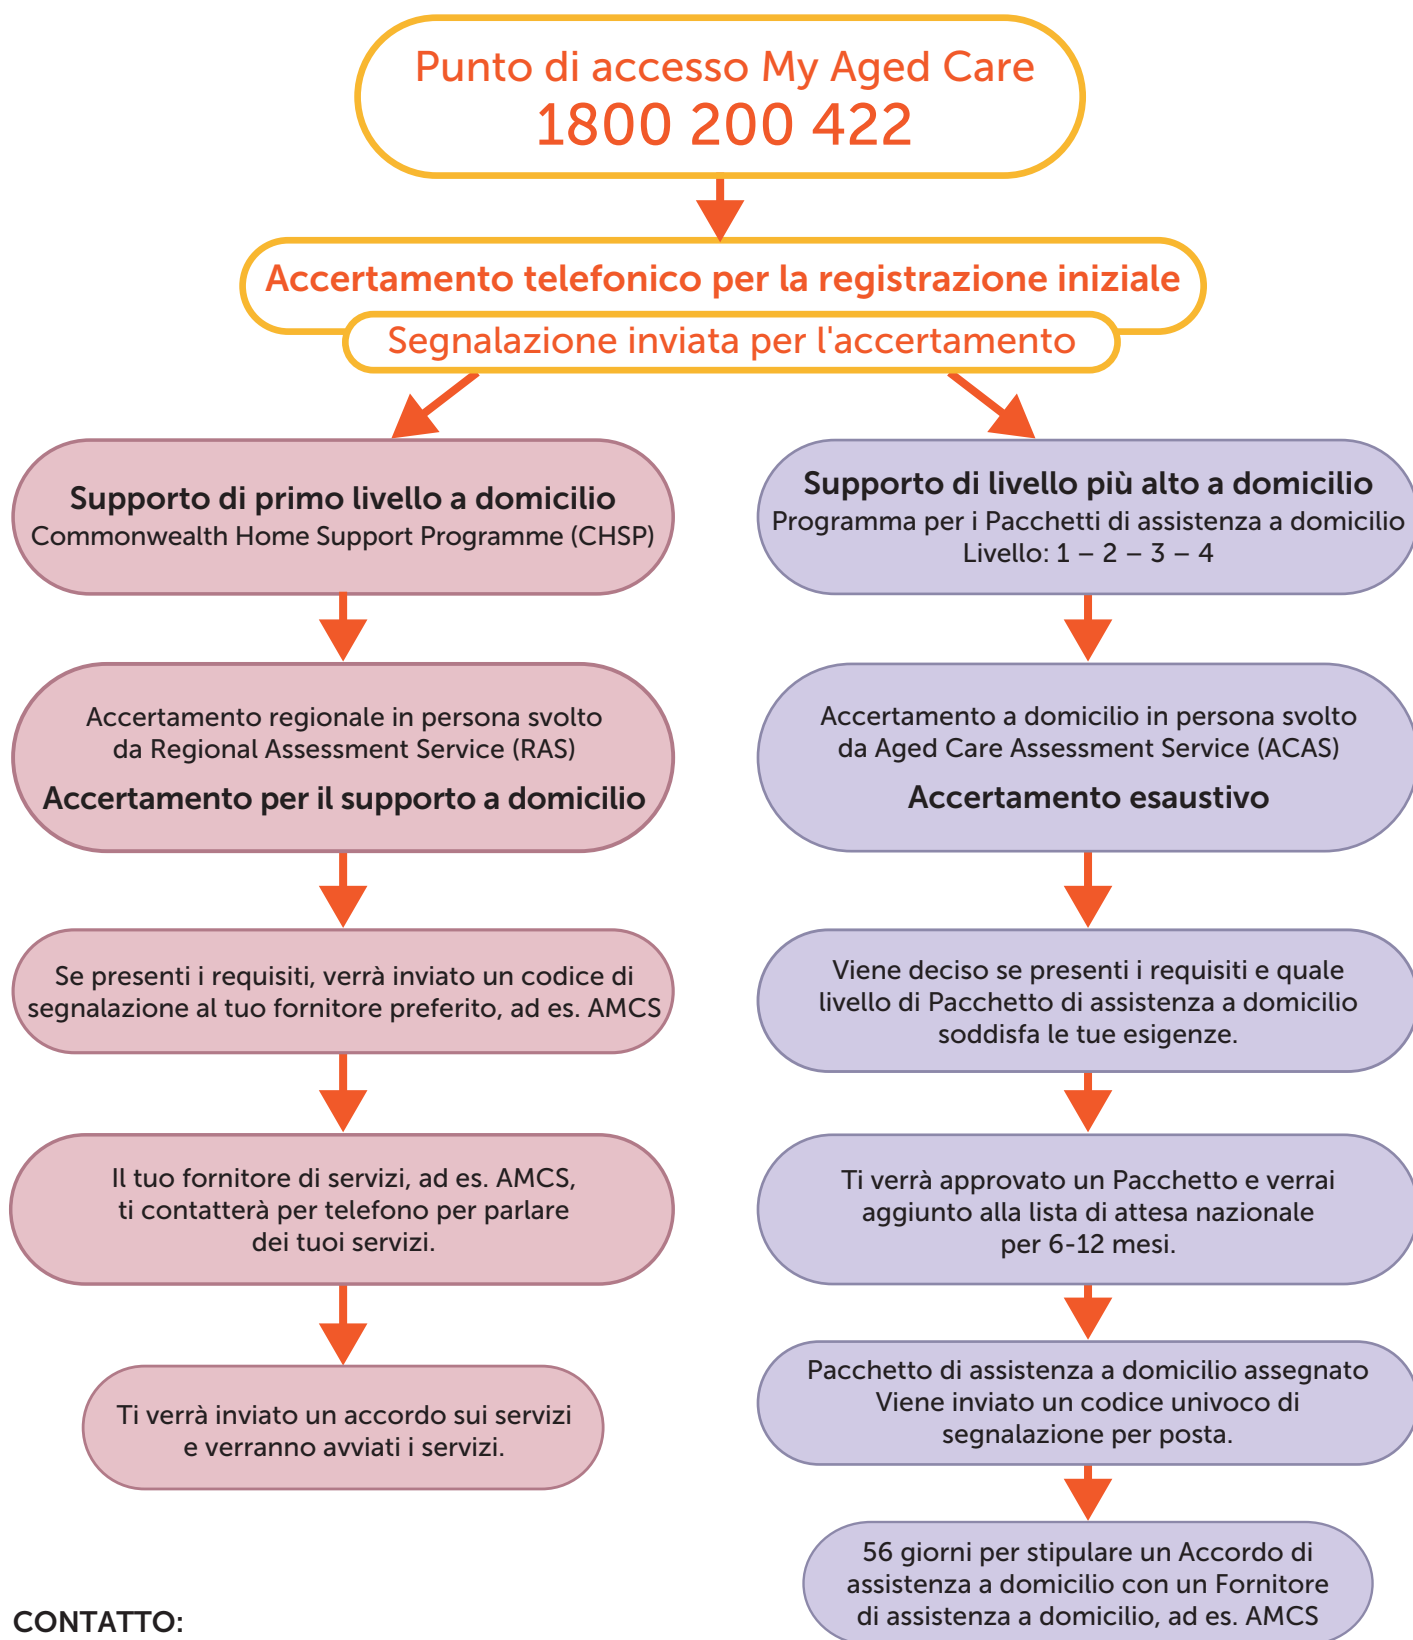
Punto di accesso My Aged Care
1800 200 422

Accertamento telefonico per la registrazione iniziale
Segnalazione inviata per l'accertamento

Supporto di primo livello a domicilio
Commonwealth Home Support Programme (CHSP)

Accertamento regionale in persona svolto da Regional Assessment Service (RAS)
Accertamento per il supporto a domicilio

Se presenti i requisiti, verrà inviato un codice di segnalazione al tuo fornitore preferito, ad es. AMCS

Il tuo fornitore di servizi, ad es. AMCS, ti contatterà per telefono per parlare dei tuoi servizi.

Ti verrà inviato un accordo sui servizi e verranno avviati i servizi.

Supporto di livello più alto a domicilio
Programma per i Pacchetti di assistenza a domicilio
Livello: 1 – 2 – 3 – 4

Accertamento a domicilio in persona svolto da Aged Care Assessment Service (ACAS)
Accertamento esaustivo

Viene deciso se presenti i requisiti e quale livello di Pacchetto di assistenza a domicilio soddisfa le tue esigenze.

Ti verrà approvato un Pacchetto e verrai aggiunto alla lista di attesa nazionale per 6-12 mesi.

Pacchetto di assistenza a domicilio assegnato
Viene inviato un codice univoco di segnalazione per posta.

56 giorni per stipulare un Accordo di assistenza a domicilio con un Fornitore di assistenza a domicilio, ad es. AMCS

CONTATTO: